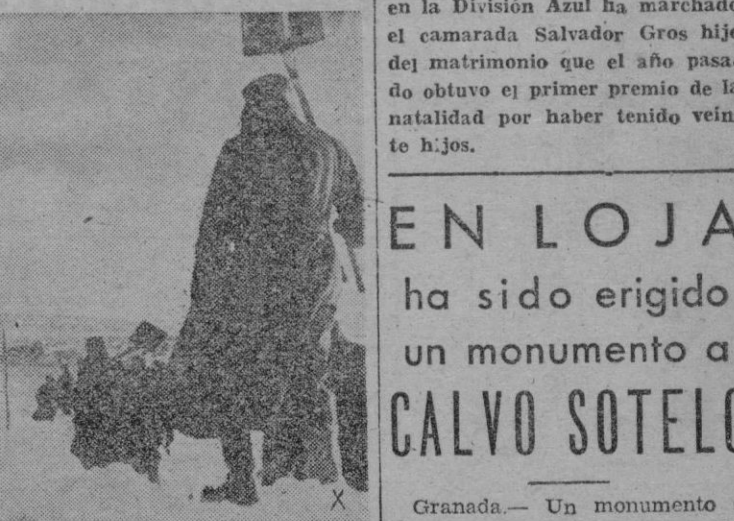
en la División Azul ha marchado el camarada Salvador Gros hijo del matrimonio que el año pasado obtuvo el primer premio de la natalidad por haber tenido veinte hijos.

EN LOJA ha sido erigido un monumento a CALVO SOTELO

Granada.— Un monumento